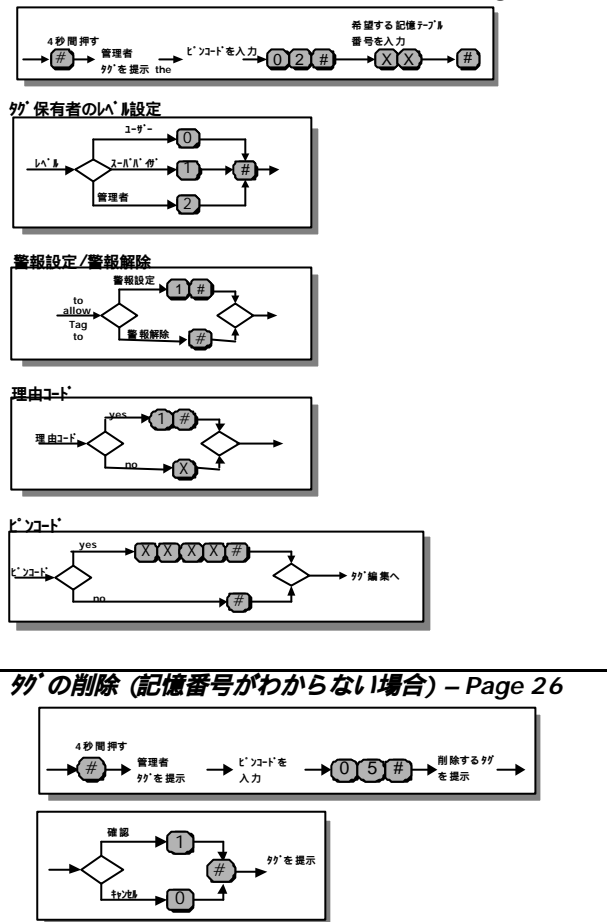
4秒間押す
#
管理者
ﾀｸﾞを提示 the
ﾋﾟﾝｺｰﾄﾞを入力
0 2 #
希望する記憶ﾃｰﾌﾞﾙ
番号を入力
X X
#

ﾀｸﾞ保有者のﾚﾍﾞﾙ設定

ﾚﾍﾞﾙ
ﾕｰｻﾞｰ
0
ｽｰﾊﾟﾊﾞｲｻﾞ
1
管理者
2
#

警報設定/警報解除

to allow Tag to
警報設定
1 #
警報解除
#

理由ｺｰﾄﾞ

理由ｺｰﾄﾞ
yes
1 #
no
X

ﾋﾟﾝｺｰﾄﾞ

ﾋﾟﾝｺｰﾄﾞ
yes
X X X X #
no
#
ﾀｸﾞ編集へ

ﾀｸﾞの削除 (記憶番号がわからない場合) – Page 26

4秒間押す
#
管理者
ﾀｸﾞを提示
ﾋﾟﾝｺｰﾄﾞを
入力
0 5 #
削除するﾀｸﾞ
を提示

確認
1
ｷｬﾝｾﾙ
0
#
ﾀｸﾞを提示